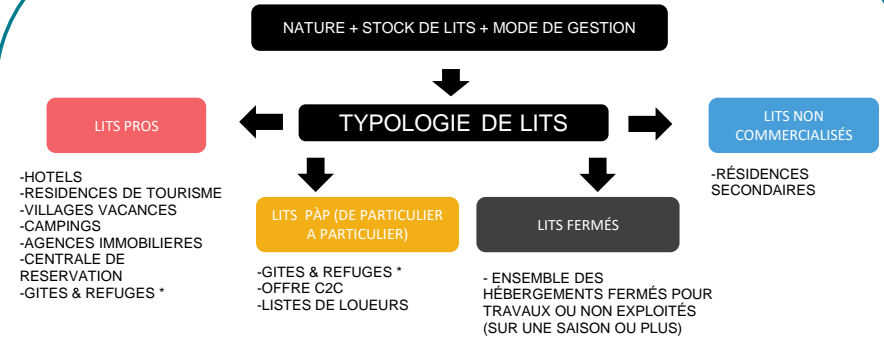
NATURE + STOCK DE LITS + MODE DE GESTION

TYPOLOGIE DE LITS

LITS PROS

-HOTELS
-RESIDENCES DE TOURISME
-VILLAGES VACANCES
-CAMPINGS
-AGENCES IMMOBILIERES
-CENTRALE DE RESERVATION
-GITES & REFUGES *

LITS PàP (DE PARTICULIER A PARTICULIER)

-GITES & REFUGES *
-OFFRE C2C
-LISTES DE LOUEURS

LITS FERMÉS

- ENSEMBLE DES HÉBERGEMENTS FERMÉS POUR TRAVAUX OU NON EXPLOITÉS (SUR UNE SAISON OU PLUS)

LITS NON COMMERCIALISÉS

-RÉSIDENCES SECONDAIRES